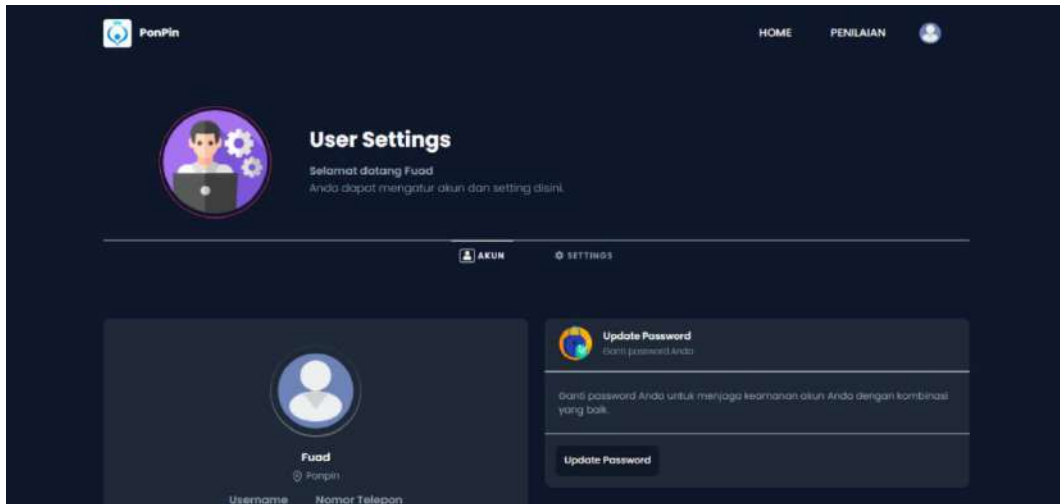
PonPin

HOME PENILAIAN

User Settings

Selamat datang Fuad

Anda dapat mengatur akun dan setting disini.

AKUN SETTINGS

Fuad

Ponpin

Username Nomor Telepon

Update Password

Ganti password Anda

Ganti password Anda untuk menjaga keamanan akun Anda dengan kombinasi yang baik.

Update Password